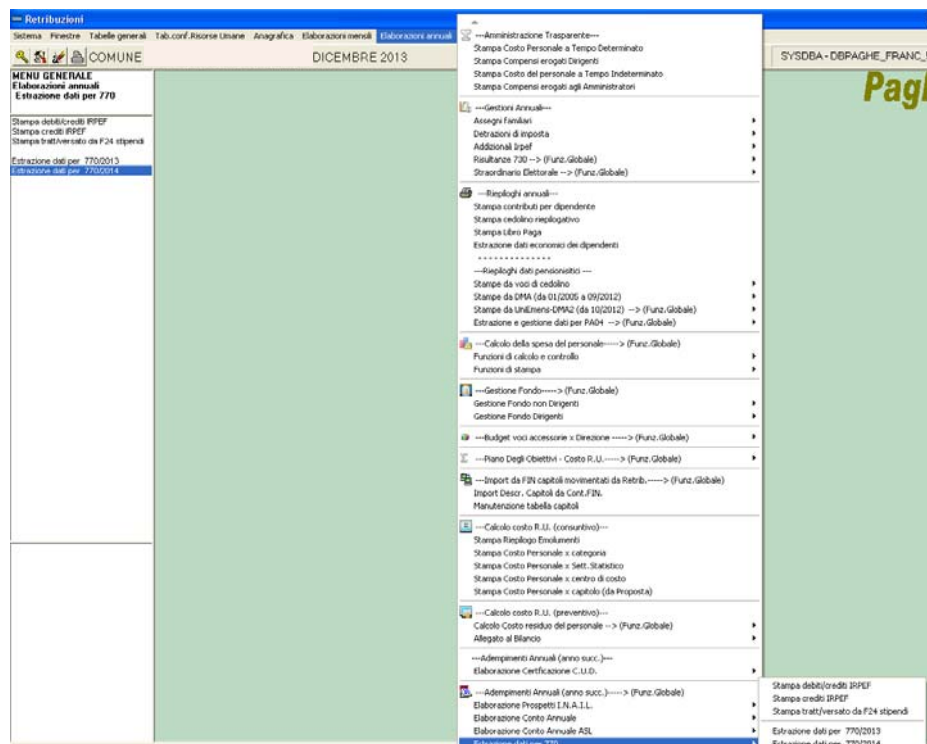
Retribuzioni

Sistema Finestre Tabelle generali Tab.conf.Risorse Umane Anagrafica Elaborazioni mensili Elaborazioni annuali

COMUNE

DICEMBRE 2013

SYSDBA - DBPAGHE_FRANC_

Pagl

MENU GENERALE
Elaborazioni annuali
Estrazione dati per 770

Stampa debiti/crediti IRPEF
Stampa crediti IRPEF
Stampa tratt/versato da F24 stipendi

Estrazione dati per 770/2013
Estrazione dati per 770/2014

---Amministrazione Trasparente---
Stampa Costo Personale a Tempo Determinato
Stampa Compensi erogati Dirigenti
Stampa Costo del personale a Tempo Indeterminato
Stampa Compensi erogati agli Amministratori

---Gestioni Annuali---
Assegni familiari
Detrazioni di imposta
Addizionali Irpef
Risultanze 730 --> (Funz.Globale)
Straordinario Elettorale --> (Funz.Globale)

---Riepiloghi annuali---
Stampa contributi per dipendente
Stampa cedolino riepilogativo
Stampa Libro Paga
Estrazione dati economici dei dipendenti
- - - - - - - - - - - - - -
---Riepiloghi dati pensionistici ---
Stampe da voci di cedolino
Stampe da DMA (da 01/2005 a 09/2012)
Stampe da UniEmens-DMA2 (da 10/2012) --> (Funz.Globale)
Estrazione e gestione dati per PA04 --> (Funz.Globale)

---Calcolo della spesa del personale-----> (Funz.Globale)
Funzioni di calcolo e controllo
Funzioni di stampa

---Gestione Fondo-----> (Funz.Globale)
Gestione Fondo non Dirigenti
Gestione Fondo Dirigenti

---Budget voci accessorie x Direzione -----> (Funz.Globale)

---Piano Degli Obiettivi - Costo R.U.-----> (Funz.Globale)

---Import da FIN capitoli movimentati da Retrib.-----> (Funz.Globale)
Import Descr. Capitoli da Cont.FIN.
Manutenzione tabella capitoli

---Calcolo costo R.U. (consuntivo)---
Stampa Riepilogo Emolumenti
Stampa Costo Personale x categoria
Stampa Costo Personale x Sett.Statistico
Stampa Costo Personale x centro di costo
Stampa Costo Personale x capitolo (da Proposta)

---Calcolo costo R.U. (preventivo)---
Calcolo Costo residuo del personale --> (Funz.Globale)
Allegato al Bilancio

---Adempimenti Annuali (anno succ.)---
Elaborazione Certificazione C.U.D.

---Adempimenti Annuali (anno succ.)----> (Funz.Globale)
Elaborazione Prospetti I.N.A.I.L.
Elaborazione Conto Annuale
Elaborazione Conto Annuale ASL
Estrazione dati per 770

Stampa debiti/crediti IRPEF
Stampa crediti IRPEF
Stampa tratt/versato da F24 stipendi

Estrazione dati per 770/2013
Estrazione dati per 770/2014